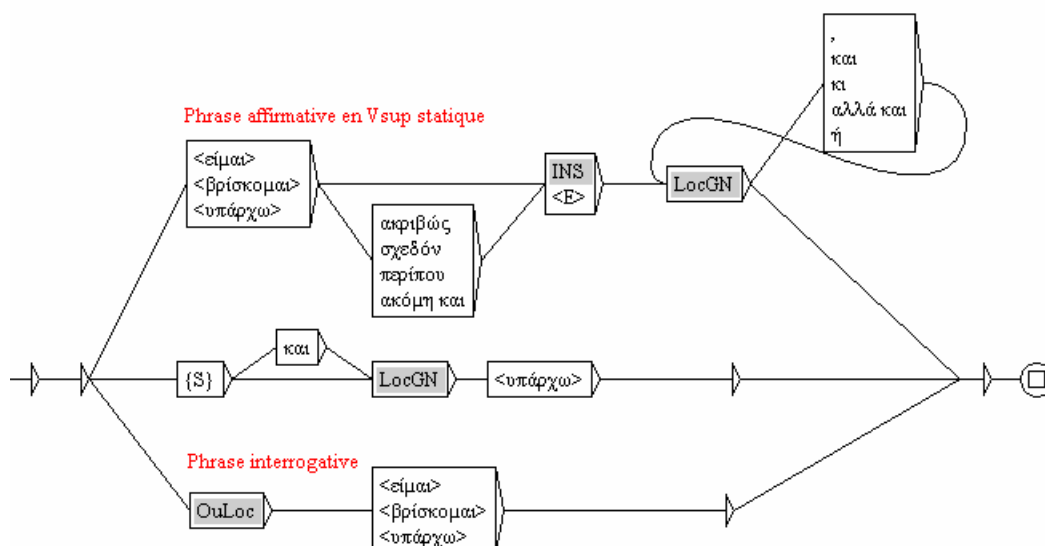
Phrase affirmative en Vsup statique

<είμαι>
<βρίσκομαι>
<υπάρχω>

ακριβώς
σχεδόν
περίπου
ακόμη και

INS
<E>

LocGN

,
και
κι
αλλά και
ή

{S}

και

LocGN

<υπάρχω>

Phrase interrogative

OuLoc

<είμαι>
<βρίσκομαι>
<υπάρχω>